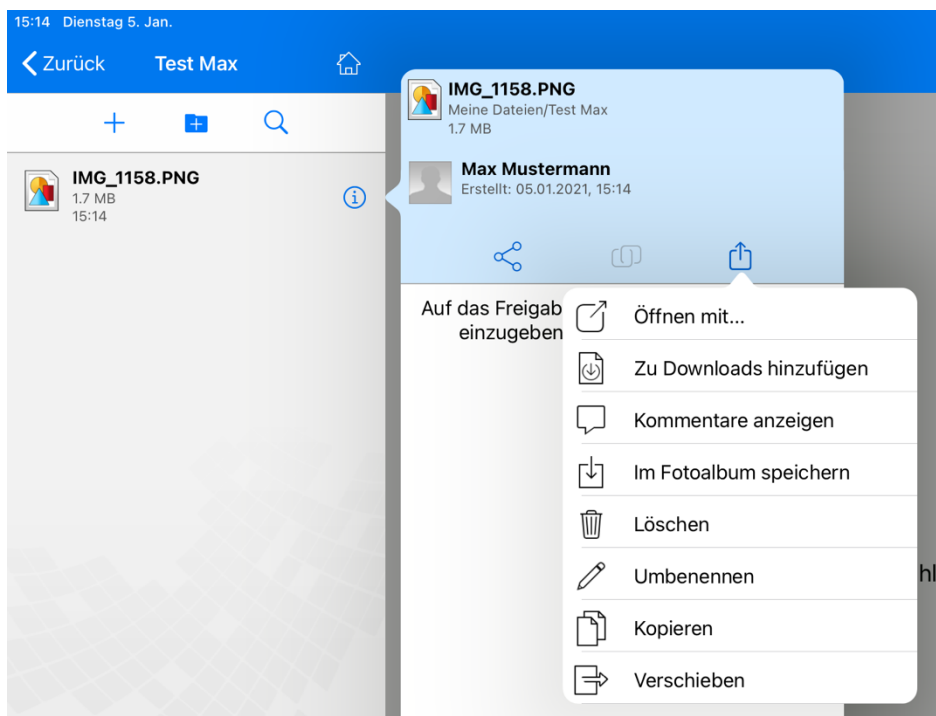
15:14 Dienstag 5. Jan.

Zurück Test Max

IMG_1158.PNG
1.7 MB
15:14

IMG_1158.PNG
Meine Dateien/Test Max
1.7 MB

Max Mustermann
Erstellt: 05.01.2021, 15:14

Auf das Freigab
einzugeben

Öffnen mit...
Zu Downloads hinzufügen
Kommentare anzeigen
Im Fotoalbum speichern
Löschen
Umbenennen
Kopieren
Verschieben

hl